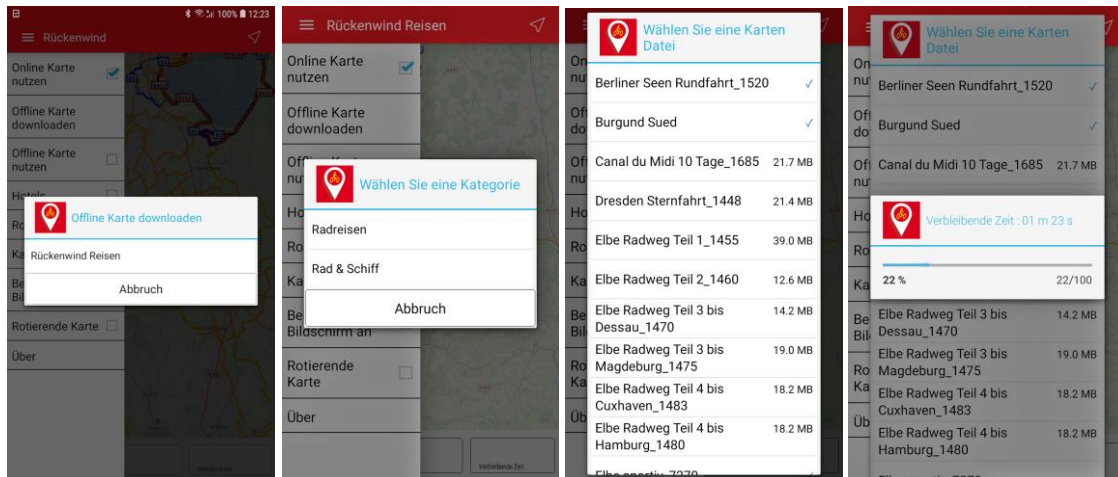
100% 12:23
Rückenwind

Online Karte nutzen

Offline Karte downloaden

Offline Karte nutzen

Hotels

Ro

Ka

Be Bil

Offline Karte downloaden

Rückenwind Reisen

Abbruch

Rotierende Karte

Über

Rückenwind Reisen

Online Karte nutzen

Offline Karte downloaden

Offl nu

Ho

Ro

Ka

Be Bildschirm an

Wählen Sie eine Kategorie

Radreisen

Rad & Schiff

Abbruch

Rotierende Karte

Über

Verbleibende Zeit

Wählen Sie eine Karten Datei

Berliner Seen Rundfahrt_1520 ✓

Burgund Sued ✓

Canal du Midi 10 Tage_1685 21.7 MB

Dresden Sternfahrt_1448 21.4 MB

Elbe Radweg Teil 1_1455 39.0 MB

Elbe Radweg Teil 2_1460 12.6 MB

Elbe Radweg Teil 3 bis Dessau_1470 14.2 MB

Elbe Radweg Teil 3 bis Magdeburg_1475 19.0 MB

Elbe Radweg Teil 4 bis Cuxhaven_1483 18.2 MB

Elbe Radweg Teil 4 bis Hamburg_1480 18.2 MB

Elbe sportiv_7270

Wählen Sie eine Karten Datei

Berliner Seen Rundfahrt_1520 ✓

Burgund Sued ✓

Canal du Midi 10 Tage_1685 21.7 MB

Verbleibende Zeit : 01 m 23 s

22 % 22/100

Elbe Radweg Teil 3 bis Dessau_1470 14.2 MB

Elbe Radweg Teil 3 bis Magdeburg_1475 19.0 MB

Elbe Radweg Teil 4 bis Cuxhaven_1483 18.2 MB

Elbe Radweg Teil 4 bis Hamburg_1480 18.2 MB